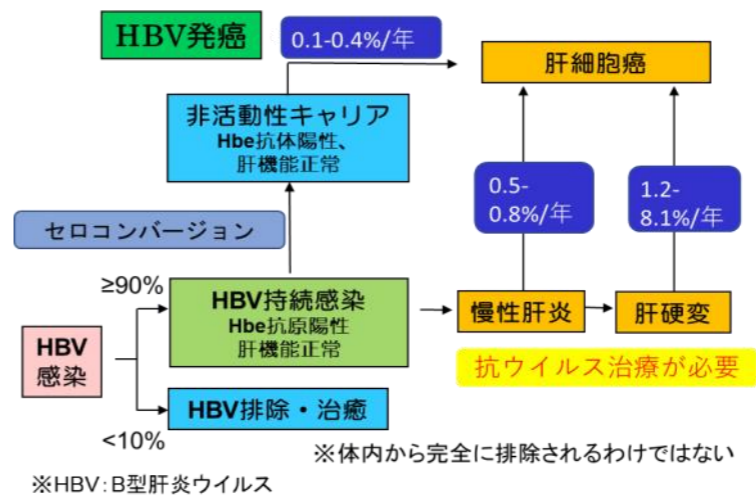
HBV発癌

0.1-0.4%/年

肝細胞癌

非活動性キャリア
Hbe抗体陽性、
肝機能正常

0.5-0.8%/年

1.2-8.1%/年

セロコンバージョン

≥90%

HBV感染

HBV持続感染
Hbe抗原陽性
肝機能正常

慢性肝炎

肝硬変

抗ウイルス治療が必要

HBV排除・治癒

<10%

※体内から完全に排除されるわけではない

※HBV：B型肝炎ウイルス